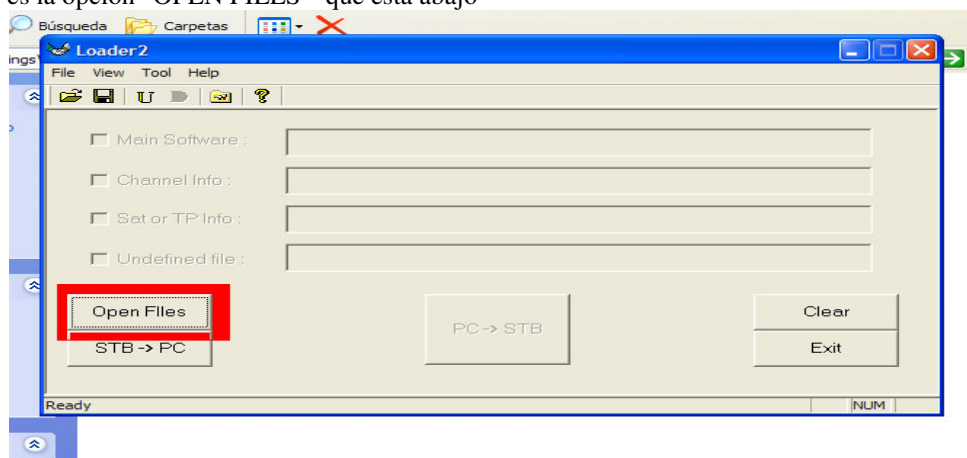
es la opción "OPEN FILES" que está abajo

Búsqueda Carpetas

ings

Loader2

File View Tool Help

Main Software :

Channel Info :

Sat or TP Info :

Undefined file :

Open Files

STB -> PC

PC -> STB

Clear

Exit

Ready

NUM